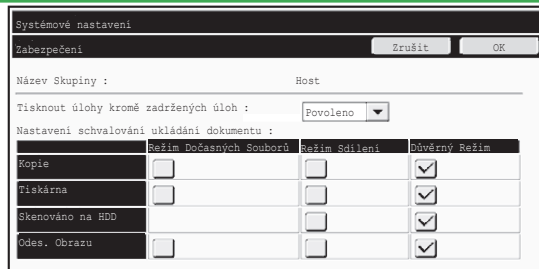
Systémové nastavení

Zabezpečení

Zrušit

OK

Název Skupiny :

Host

Tisknout úlohy kromě zadržených úloh :

Povoleno

Nastavení schvalování ukládání dokumentu :

| | Režim Dočasných Souborů | Režim Sdílení | Důvěrný Režim |
|---|---|---|---|
| Kopie | ☐ | ☐ | ☑ |
| Tiskárna | ☐ | ☐ | ☑ |
| Skenováno na HDD | | ☐ | ☑ |
| Odes. Obrazu | ☐ | ☐ | ☑ |